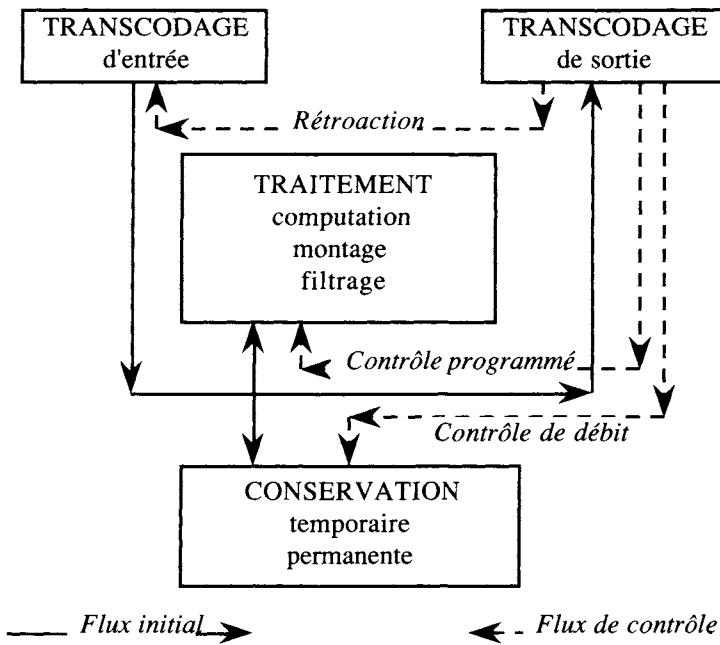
TRANSCODAGE
d'entrée

TRANSCODAGE
de sortie

Rétroaction

TRAITEMENT
computation
montage
filtrage

Contrôle programmé

Contrôle de débit

CONSERVATION
temporaire
permanente

Flux initial

Flux de contrôle